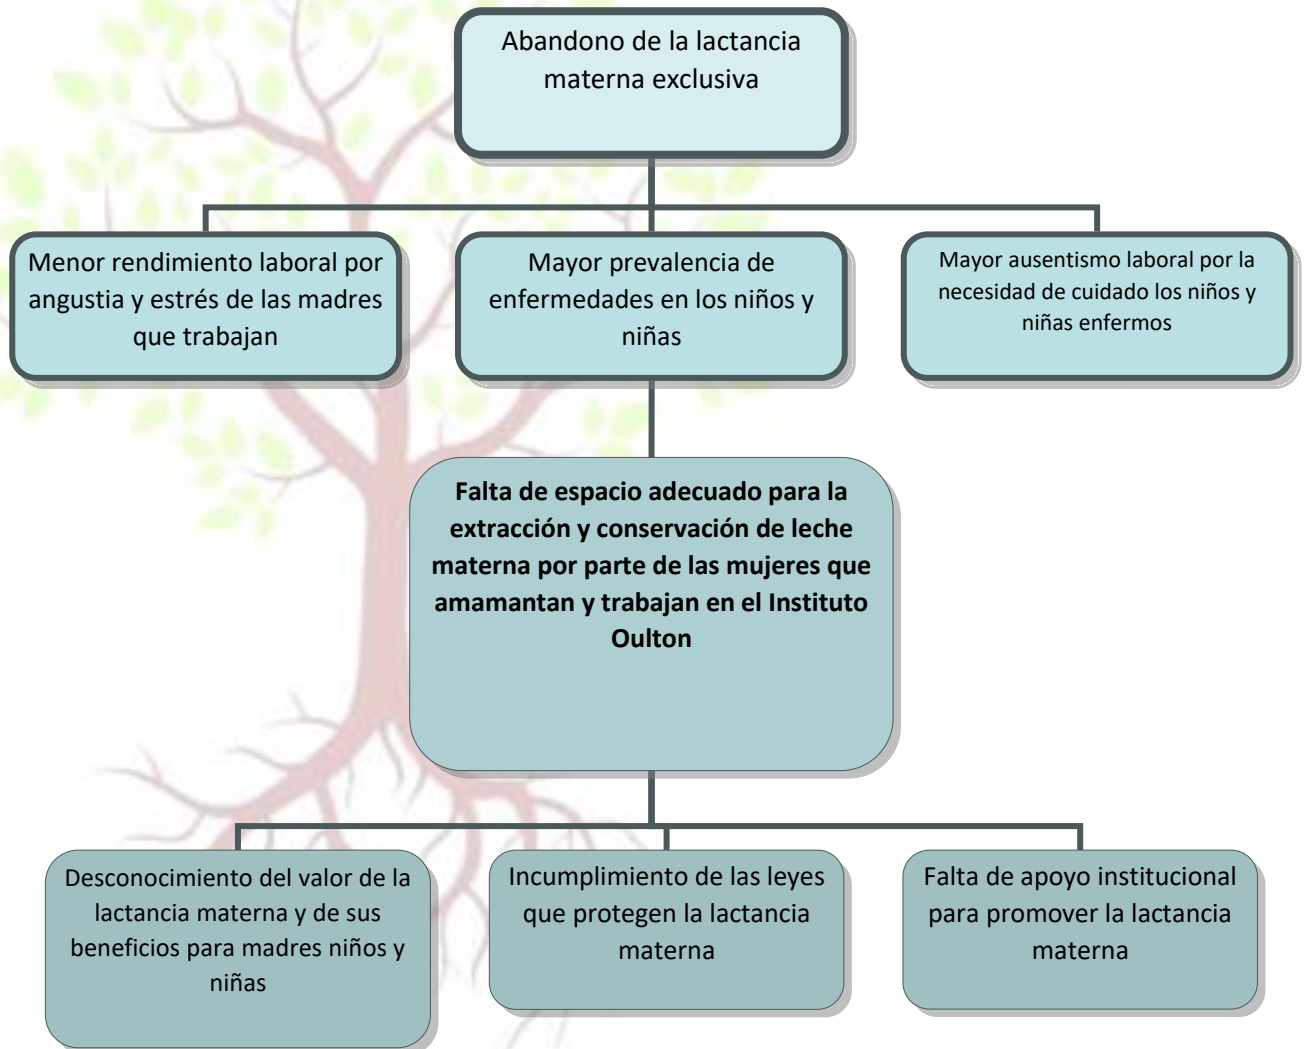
Abandono de la lactancia materna exclusiva

Menor rendimiento laboral por angustia y estrés de las madres que trabajan

Mayor prevalencia de enfermedades en los niños y niñas

Mayor ausentismo laboral por la necesidad de cuidado los niños y niñas enfermos

**Falta de espacio adecuado para la extracción y conservación de leche materna por parte de las mujeres que amamantan y trabajan en el Instituto Oulton**

Desconocimiento del valor de la lactancia materna y de sus beneficios para madres niños y niñas

Incumplimiento de las leyes que protegen la lactancia materna

Falta de apoyo institucional para promover la lactancia materna